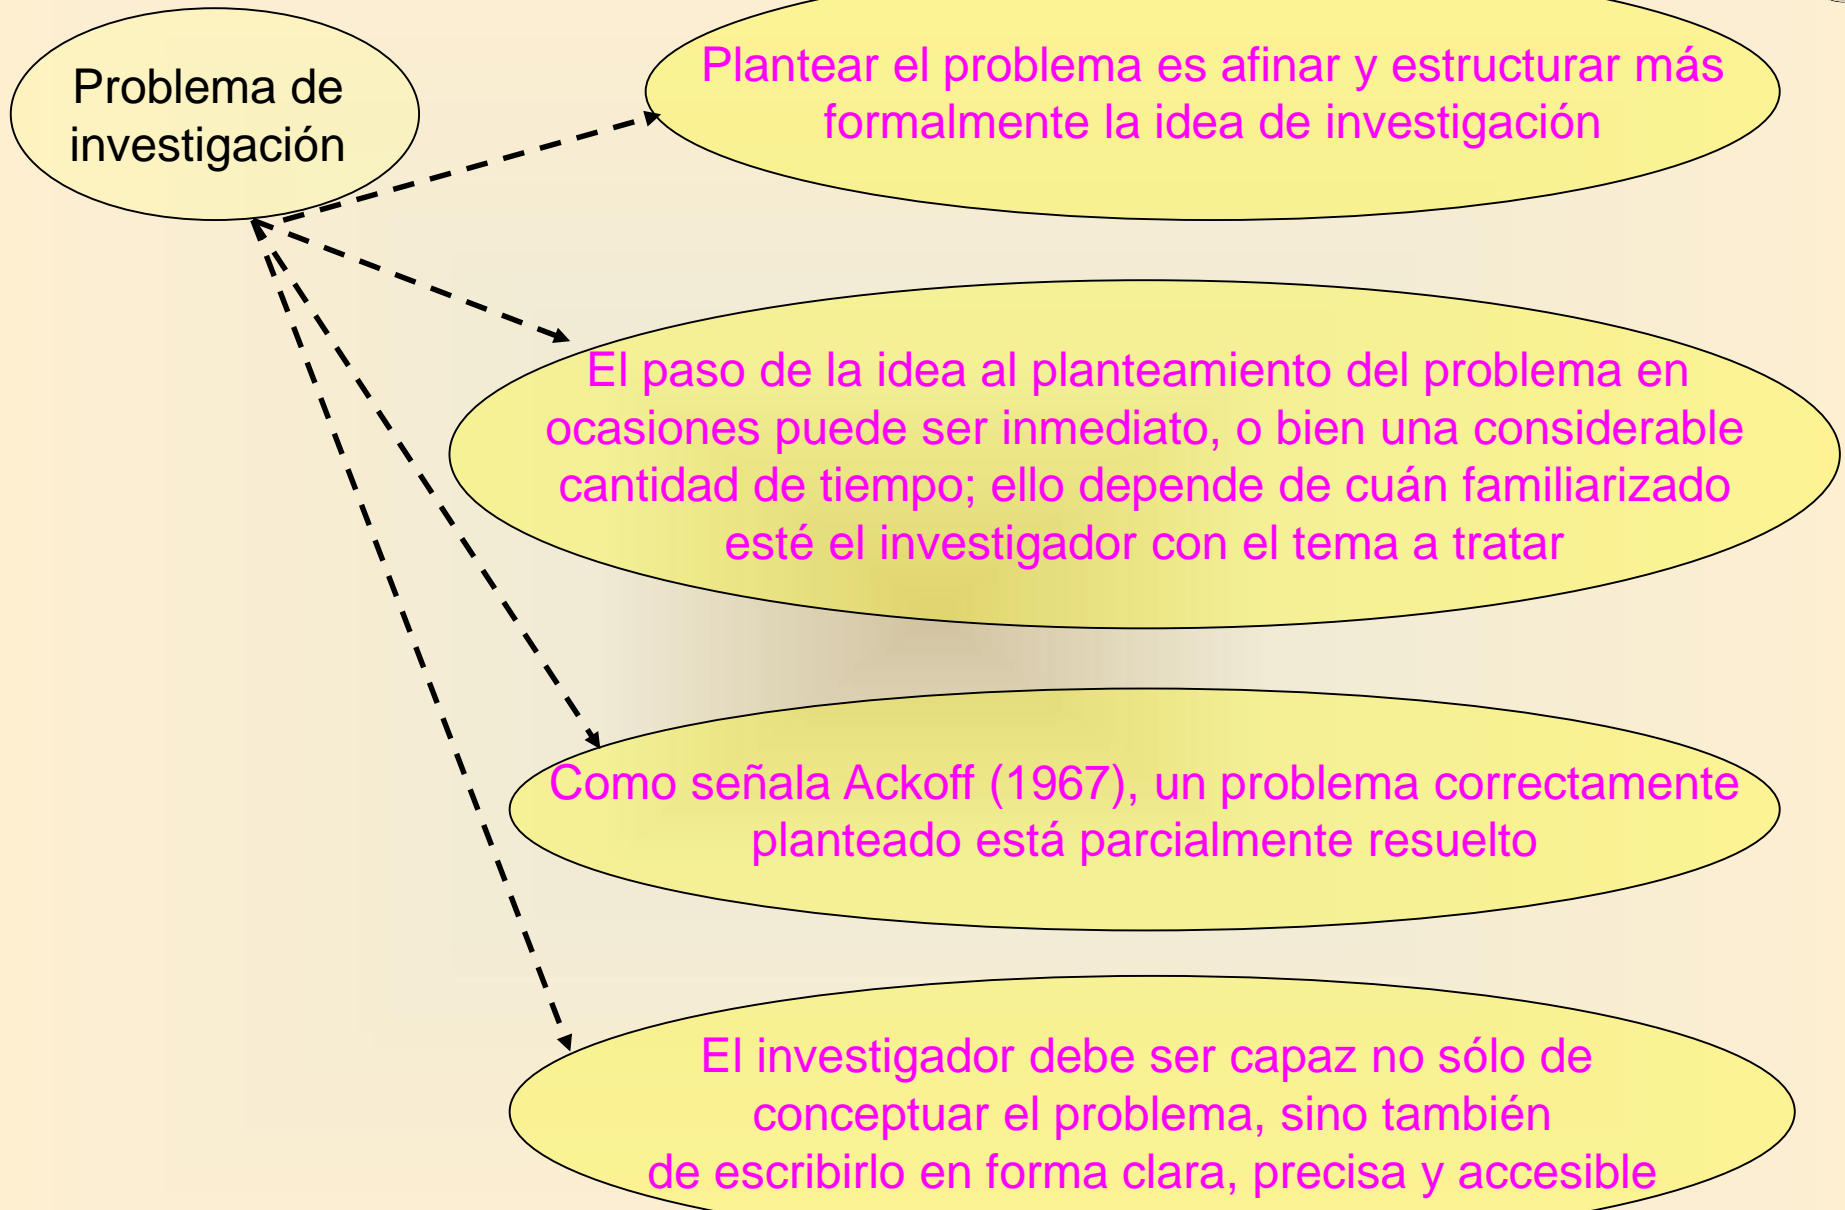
Problema de investigación

Plantear el problema es afinar y estructurar más formalmente la idea de investigación

El paso de la idea al planteamiento del problema en ocasiones puede ser inmediato, o bien una considerable cantidad de tiempo; ello depende de cuán familiarizado esté el investigador con el tema a tratar

Como señala Ackoff (1967), un problema correctamente planteado está parcialmente resuelto

El investigador debe ser capaz no sólo de conceptuar el problema, sino también de escribirlo en forma clara, precisa y accesible